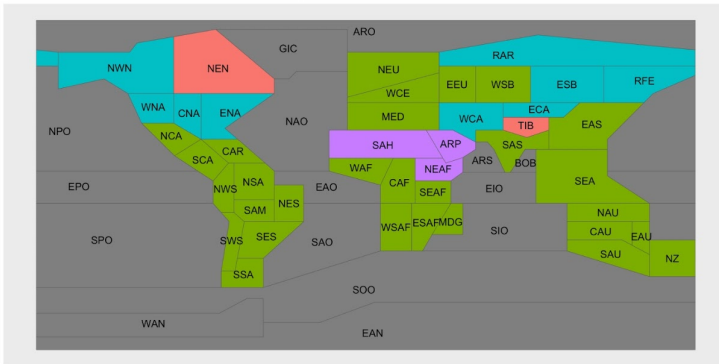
ARO
GIC
NWN
NEN
RAR
NEU
EEU
WSB
ESB
RFE
WNA
CNA
ENA
WCE
NAO
ECA
NPO
MED
WCA
TIB
EAS
NCA
SAH
ARP
SAS
CAR
SCA
ARS
BOB
EPO
WAF
NEAF
NWS
NSA
EAO
CAF
SEAF
EIO
SEA
SAM
NES
NAU
WSAF
ESAF
MDG
SIO
SPO
SWS
SES
SAO
CAU
EAU
SAU
NZ
SSA
SOO
WAN
EAN